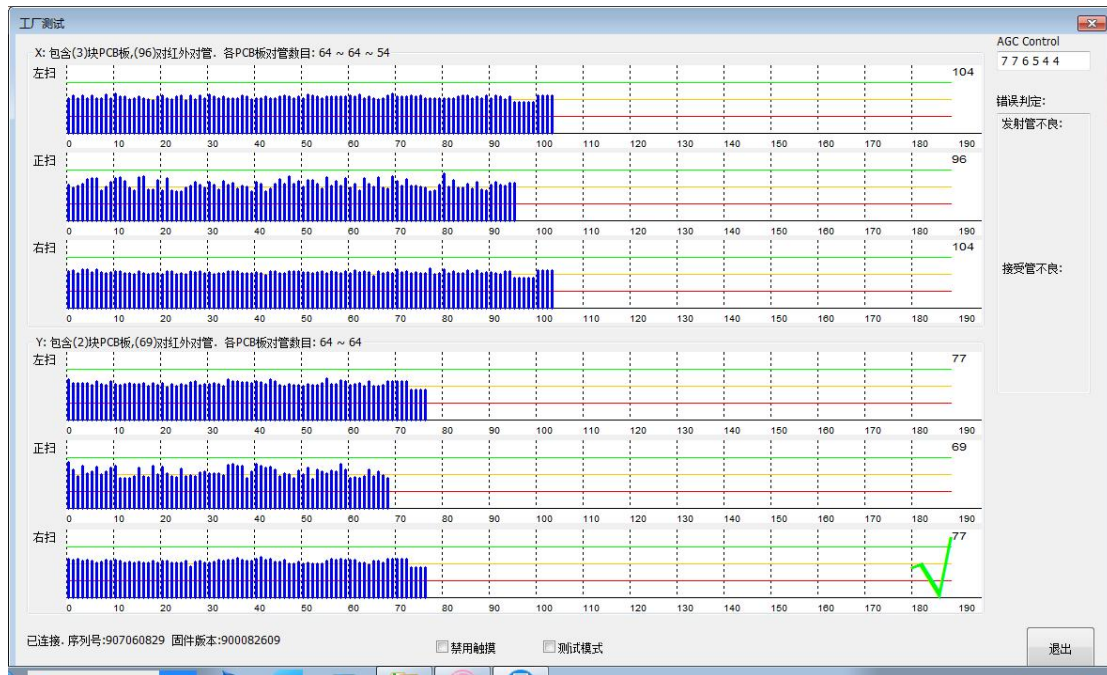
工厂测试

X: 包含(3)块PCB板,(96)对红外对管. 各PCB板对管数目: 64 ~ 64 ~ 54

左扫

104

0 10 20 30 40 50 60 70 80 90 100 110 120 130 140 150 160 170 180 190

正扫

96

0 10 20 30 40 50 60 70 80 90 100 110 120 130 140 150 160 170 180 190

右扫

104

0 10 20 30 40 50 60 70 80 90 100 110 120 130 140 150 160 170 180 190

Y: 包含(2)块PCB板,(69)对红外对管. 各PCB板对管数目: 64 ~ 64

左扫

77

0 10 20 30 40 50 60 70 80 90 100 110 120 130 140 150 160 170 180 190

正扫

69

0 10 20 30 40 50 60 70 80 90 100 110 120 130 140 150 160 170 180 190

右扫

77

0 10 20 30 40 50 60 70 80 90 100 110 120 130 140 150 160 170 180 190

AGC Control

776544

错误判定:

发射管不良:

接受管不良:

已连接. 序列号:907060829 固件版本:900082609

禁用触摸

测试模式

退出